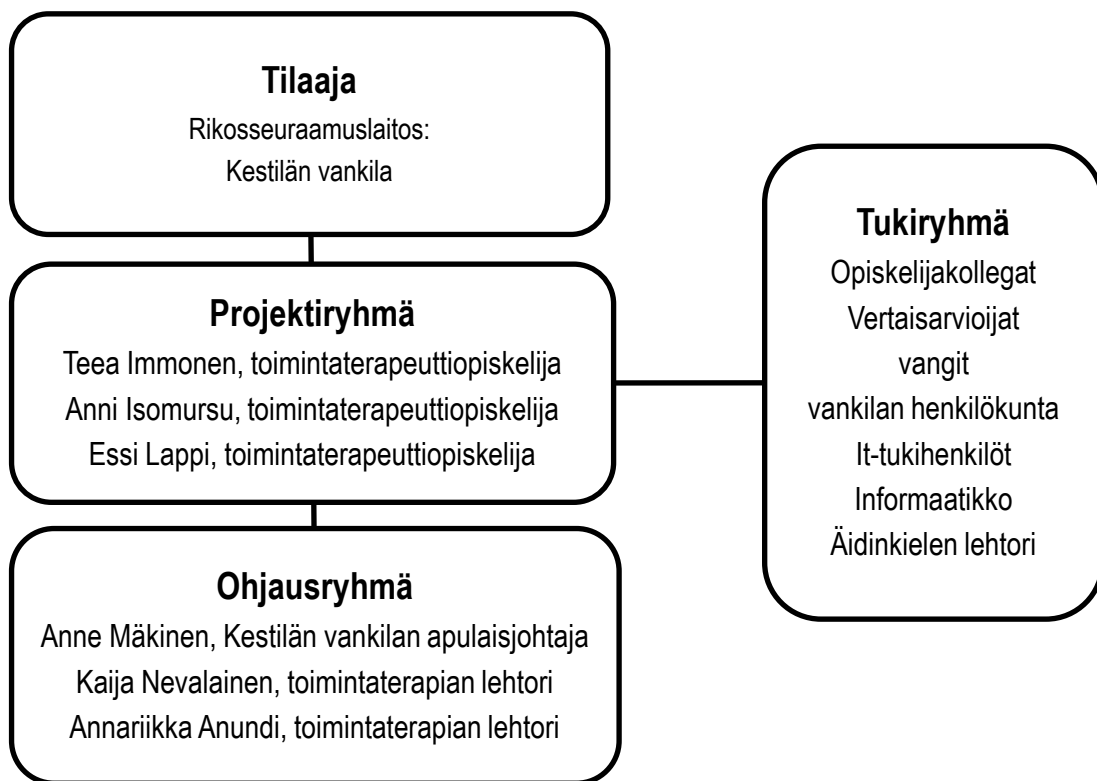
Tilaaja
Rikosseuraamuslaitos:
Kestilän vankila

Projektiryhmä
Teea Immonen, toimintaterapeuttiopiskelija
Anni Isomursu, toimintaterapeuttiopiskelija
Essi Lappi, toimintaterapeuttiopiskelija

Ohjausryhmä
Anne Mäkinen, Kestilän vankilan apulaisjohtaja
Kaija Nevalainen, toimintaterapian lehtori
Annariikka Anundi, toimintaterapian lehtori

Tukiryhmä
Opiskelijakollegat
Vertaisarvioijat
vangit
vankilan henkilökunta
It-tukihenkilöt
Informaatikko
Äidinkielen lehtori